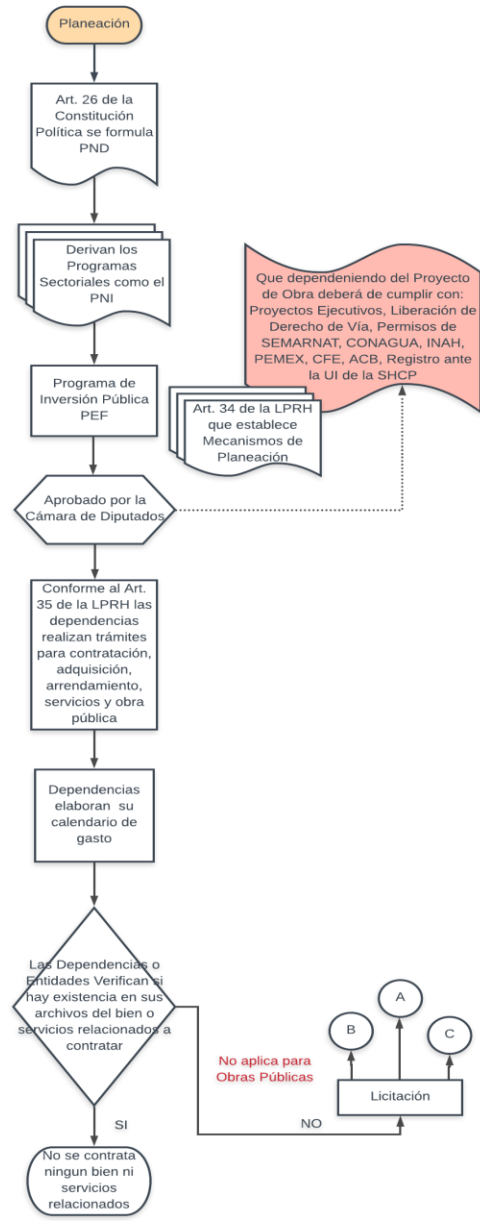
Planeación

Art. 26 de la Constitución Política se formula PND

Derivan los Programas Sectoriales como el PNI

Que dependeniendo del Proyecto de Obra deberá de cumplir con: Proyectos Ejecutivos, Liberación de Derecho de Vía, Permisos de SEMARNAT, CONAGUA, INAH, PEMEX, CFE, ACB, Registro ante la UI de la SHCP

Programa de Inversión Pública PEF

Art. 34 de la LPRH que establece Mecanismos de Planeación

Aprobado por la Cámara de Diputados

Conforme al Art. 35 de la LPRH las dependencias realizan trámites para contratación, adquisición, arrendamiento, servicios y obra pública

Dependencias elaboran su calendario de gasto

Las Dependencias o Entidades Verifican si hay existencia en sus archivos del bien o servicios relacionados a contratar

A

B

C

No aplica para Obras Públicas

Licitación

SI

NO

No se contrata ningun bien ni servicios relacionados